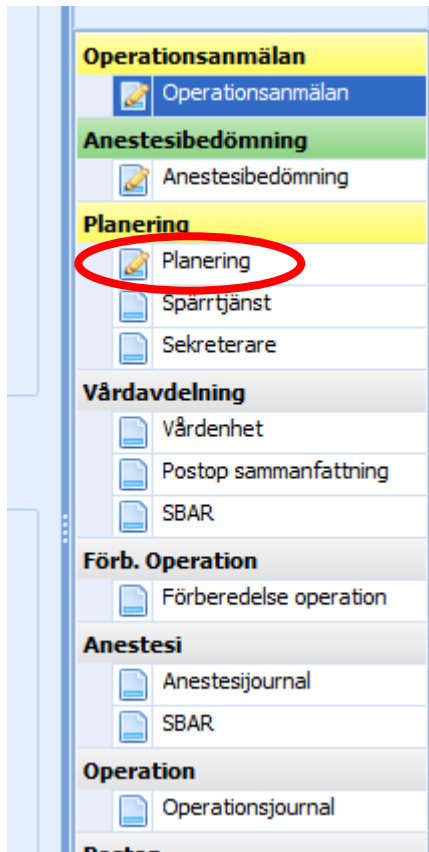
Operationsanmälan
Operationsanmälan
Anestesibedömning
Anestesibedömning
Planering
Planering
Spärrtjänst
Sekreterare
Vårdavdelning
Vårdenhet
Postop sammanfattning
SBAR
Förb. Operation
Förberedelse operation
Anestesi
Anestesijournal
SBAR
Operation
Operationsjournal
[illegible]